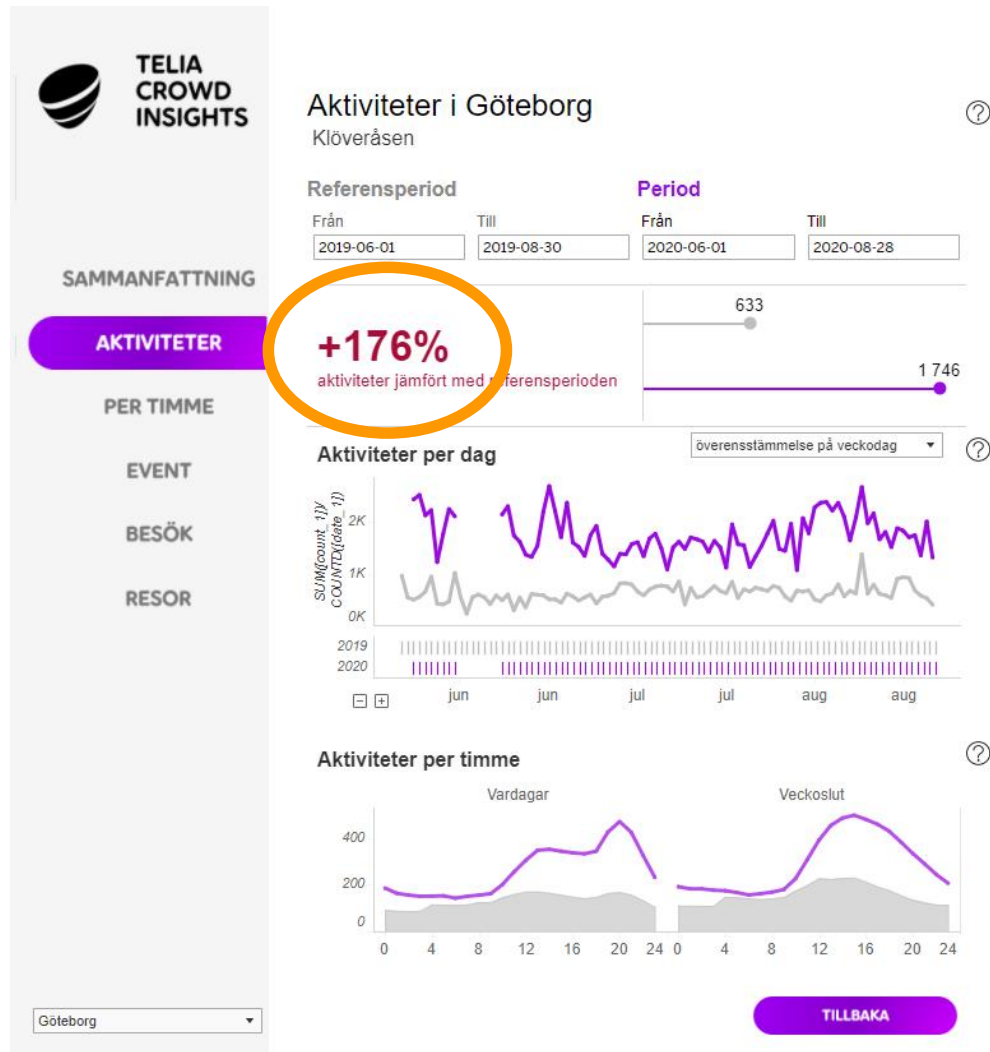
TELIA CROWD INSIGHTS

SAMMANFATTNING

AKTIVITETER

PER TIMME

EVENT

BESÖK

RESOR

Göteborg

Aktiviteter i Göteborg
Klöveråsen

Referensperiod

Period

Från
2019-06-01

Till
2019-08-30

Från
2020-06-01

Till
2020-08-28

+176%
aktiviteter jämfört med referensperioden

633

1 746

Aktiviteter per dag

överensstämmelse på veckodag

SUM([count_1])/ COUNTD([date_1])

2K
1K
0K

2019
2020

jun jun jul jul aug aug

Aktiviteter per timme

Vardagar

Veckoslut

400
200
0

0 4 8 12 16 20 24 0 4 8 12 16 20 24

TILLBAKA